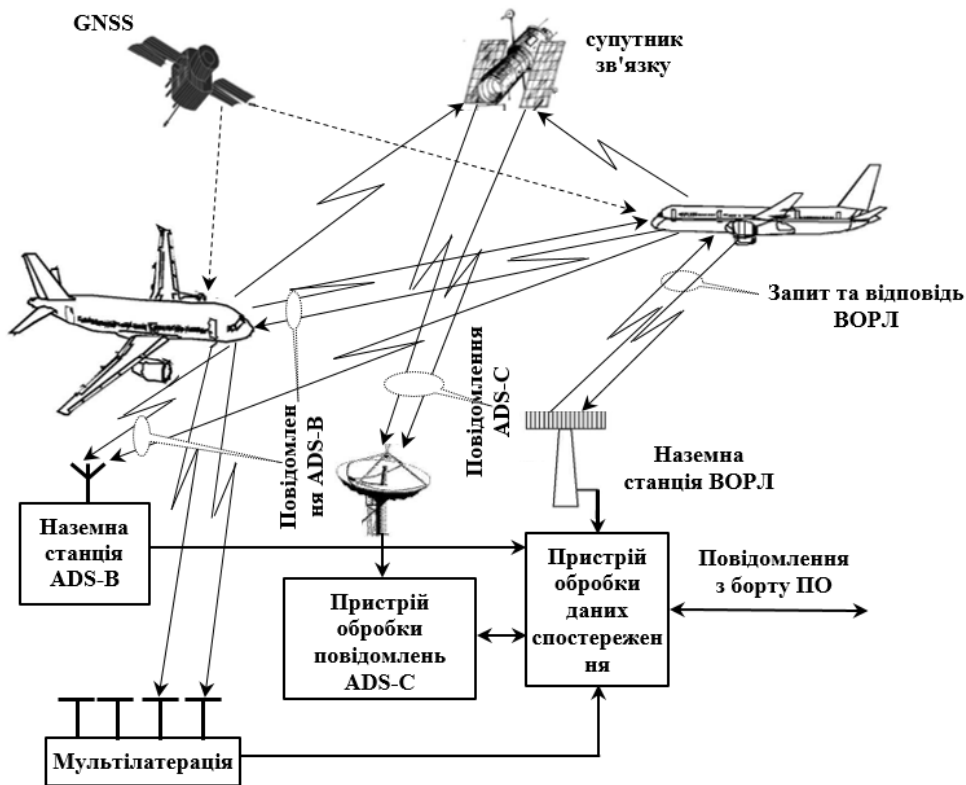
GNSS

супутник зв'язку

Запит та відповідь ВОРЛ

Повідомлення ADS-C

Повідомлення ADS-B

Наземна станція ВОРЛ

Наземна станція ADS-B

Пристрій обробки даних спостереження

Повідомлення з борту ПО

Пристрій обробки повідомлень ADS-C

Мультілатерація